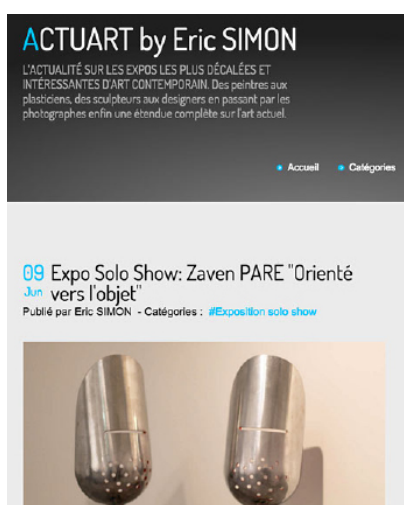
ACTUART by Eric SIMON

L'ACTUALITÉ SUR LES EXPOS LES PLUS DÉCALÉES ET INTÉRESSANTES D'ART CONTEMPORAIN. Des peintres aux plasticiens, des sculpteurs aux designers en passant par les photographes enfin une étendue complète sur l'art actuel.

Accueil

Catégories

09 Jun Expo Solo Show: Zaven PARE "Orienté vers l'objet"

Publié par Eric SIMON - Catégories : #Exposition solo show